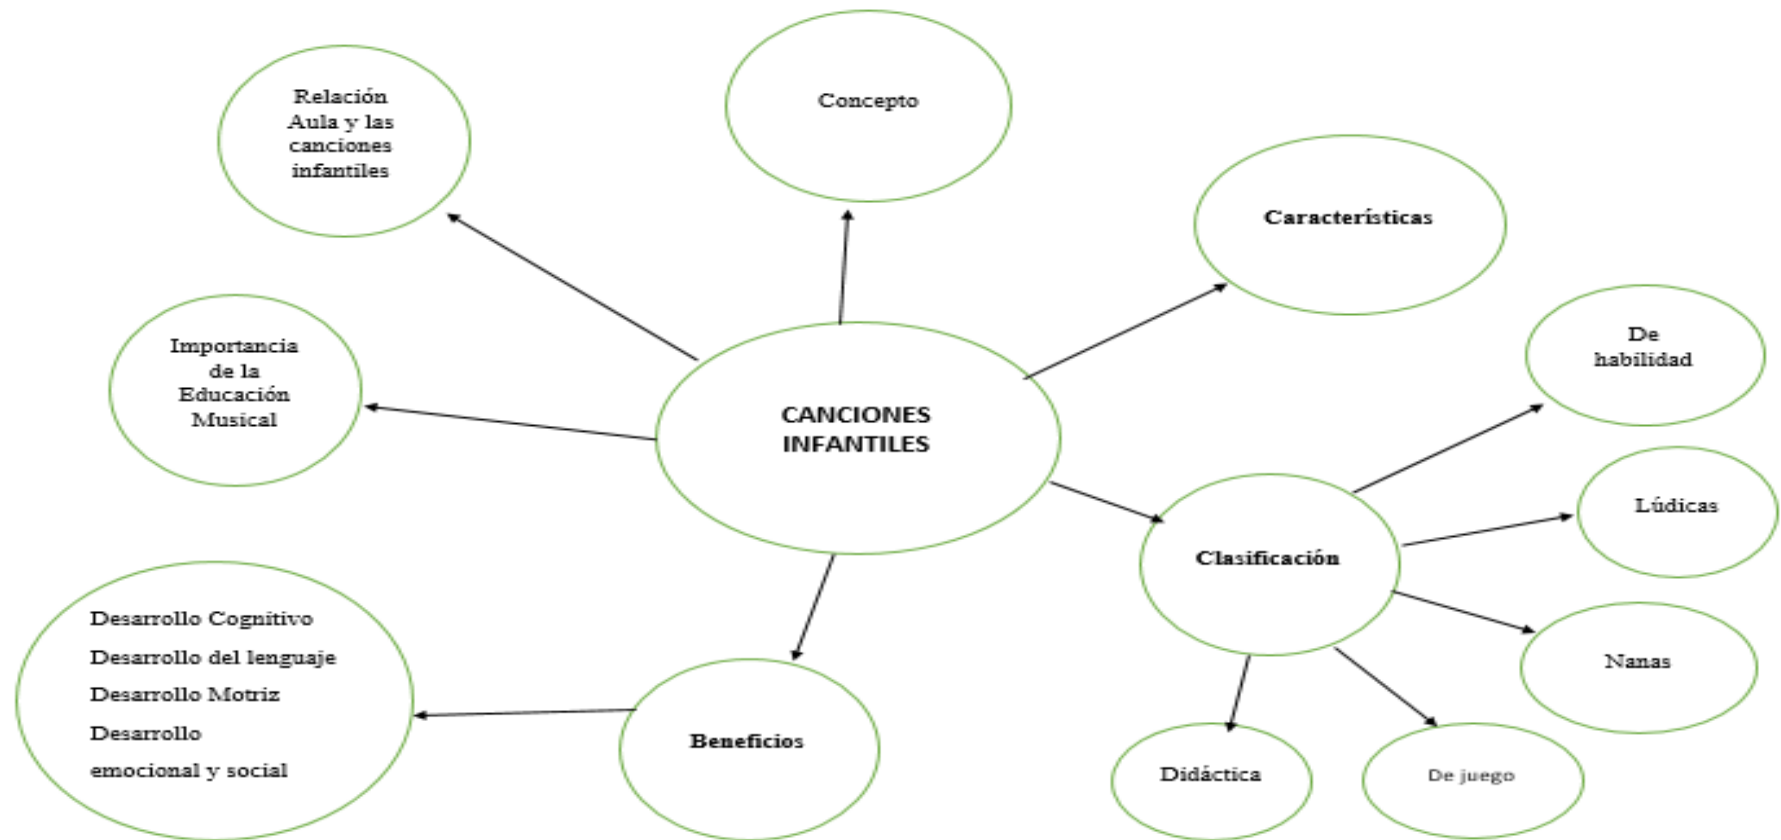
Relación Aula y las canciones infantiles

Concepto

Características

Importancia de la Educación Musical

CANCIONES INFANTILES

De habilidad

Lúdicas

Clasificación

Nanas

Desarrollo Cognitivo
Desarrollo del lenguaje
Desarrollo Motriz
Desarrollo
emocional y social

Beneficios

Didáctica

De juego